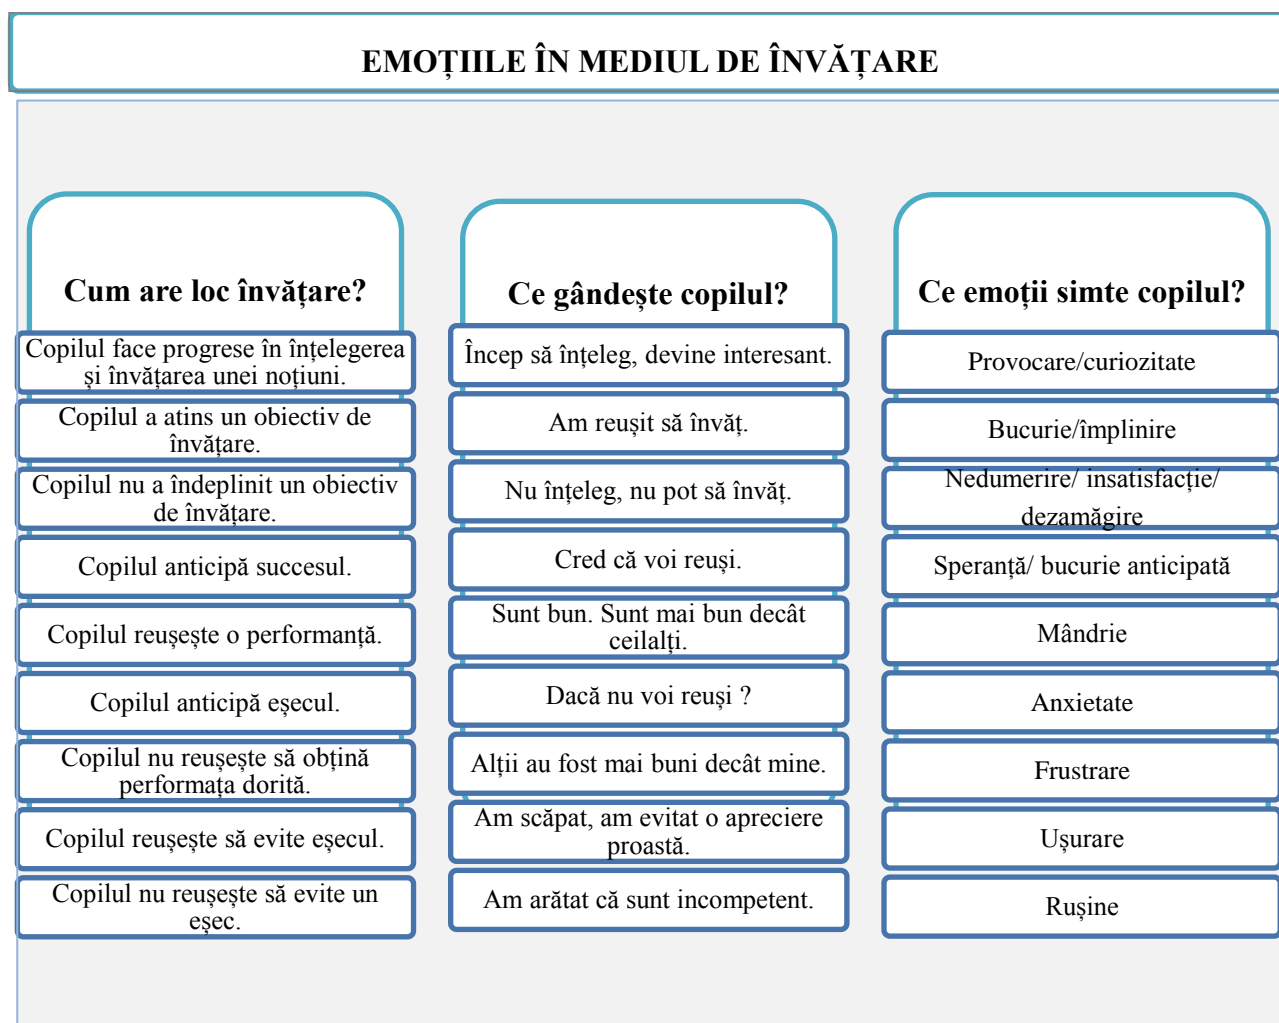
EMOȚIILE ÎN MEDIUL DE ÎNVĂȚARE

Cum are loc învățare?

Copilul face progrese în înțelegerea și învățarea unei noțiuni.

Copilul a atins un obiectiv de învățare.

Copilul nu a îndeplinit un obiectiv de învățare.

Copilul anticipă succesul.

Copilul reușește o performanță.

Copilul anticipă eșecul.

Copilul nu reușește să obțină performața dorită.

Copilul reușește să evite eșecul.

Copilul nu reușește să evite un eșec.

Ce gândește copilul?

Încep să înțeleg, devine interesant.

Am reușit să învăț.

Nu înțeleg, nu pot să învăț.

Cred că voi reuși.

Sunt bun. Sunt mai bun decât ceilalți.

Dacă nu voi reuși ?

Alții au fost mai buni decât mine.

Am scăpat, am evitat o apreciere proastă.

Am arătat că sunt incompetent.

Ce emoții simte copilul?

Provocare/curiozitate

Bucurie/împlinire

Nedumerire/ insatisfacție/ dezamăgire

Speranță/ bucurie anticipată

Mândrie

Anxietate

Frustrare

Ușurare

Rușine